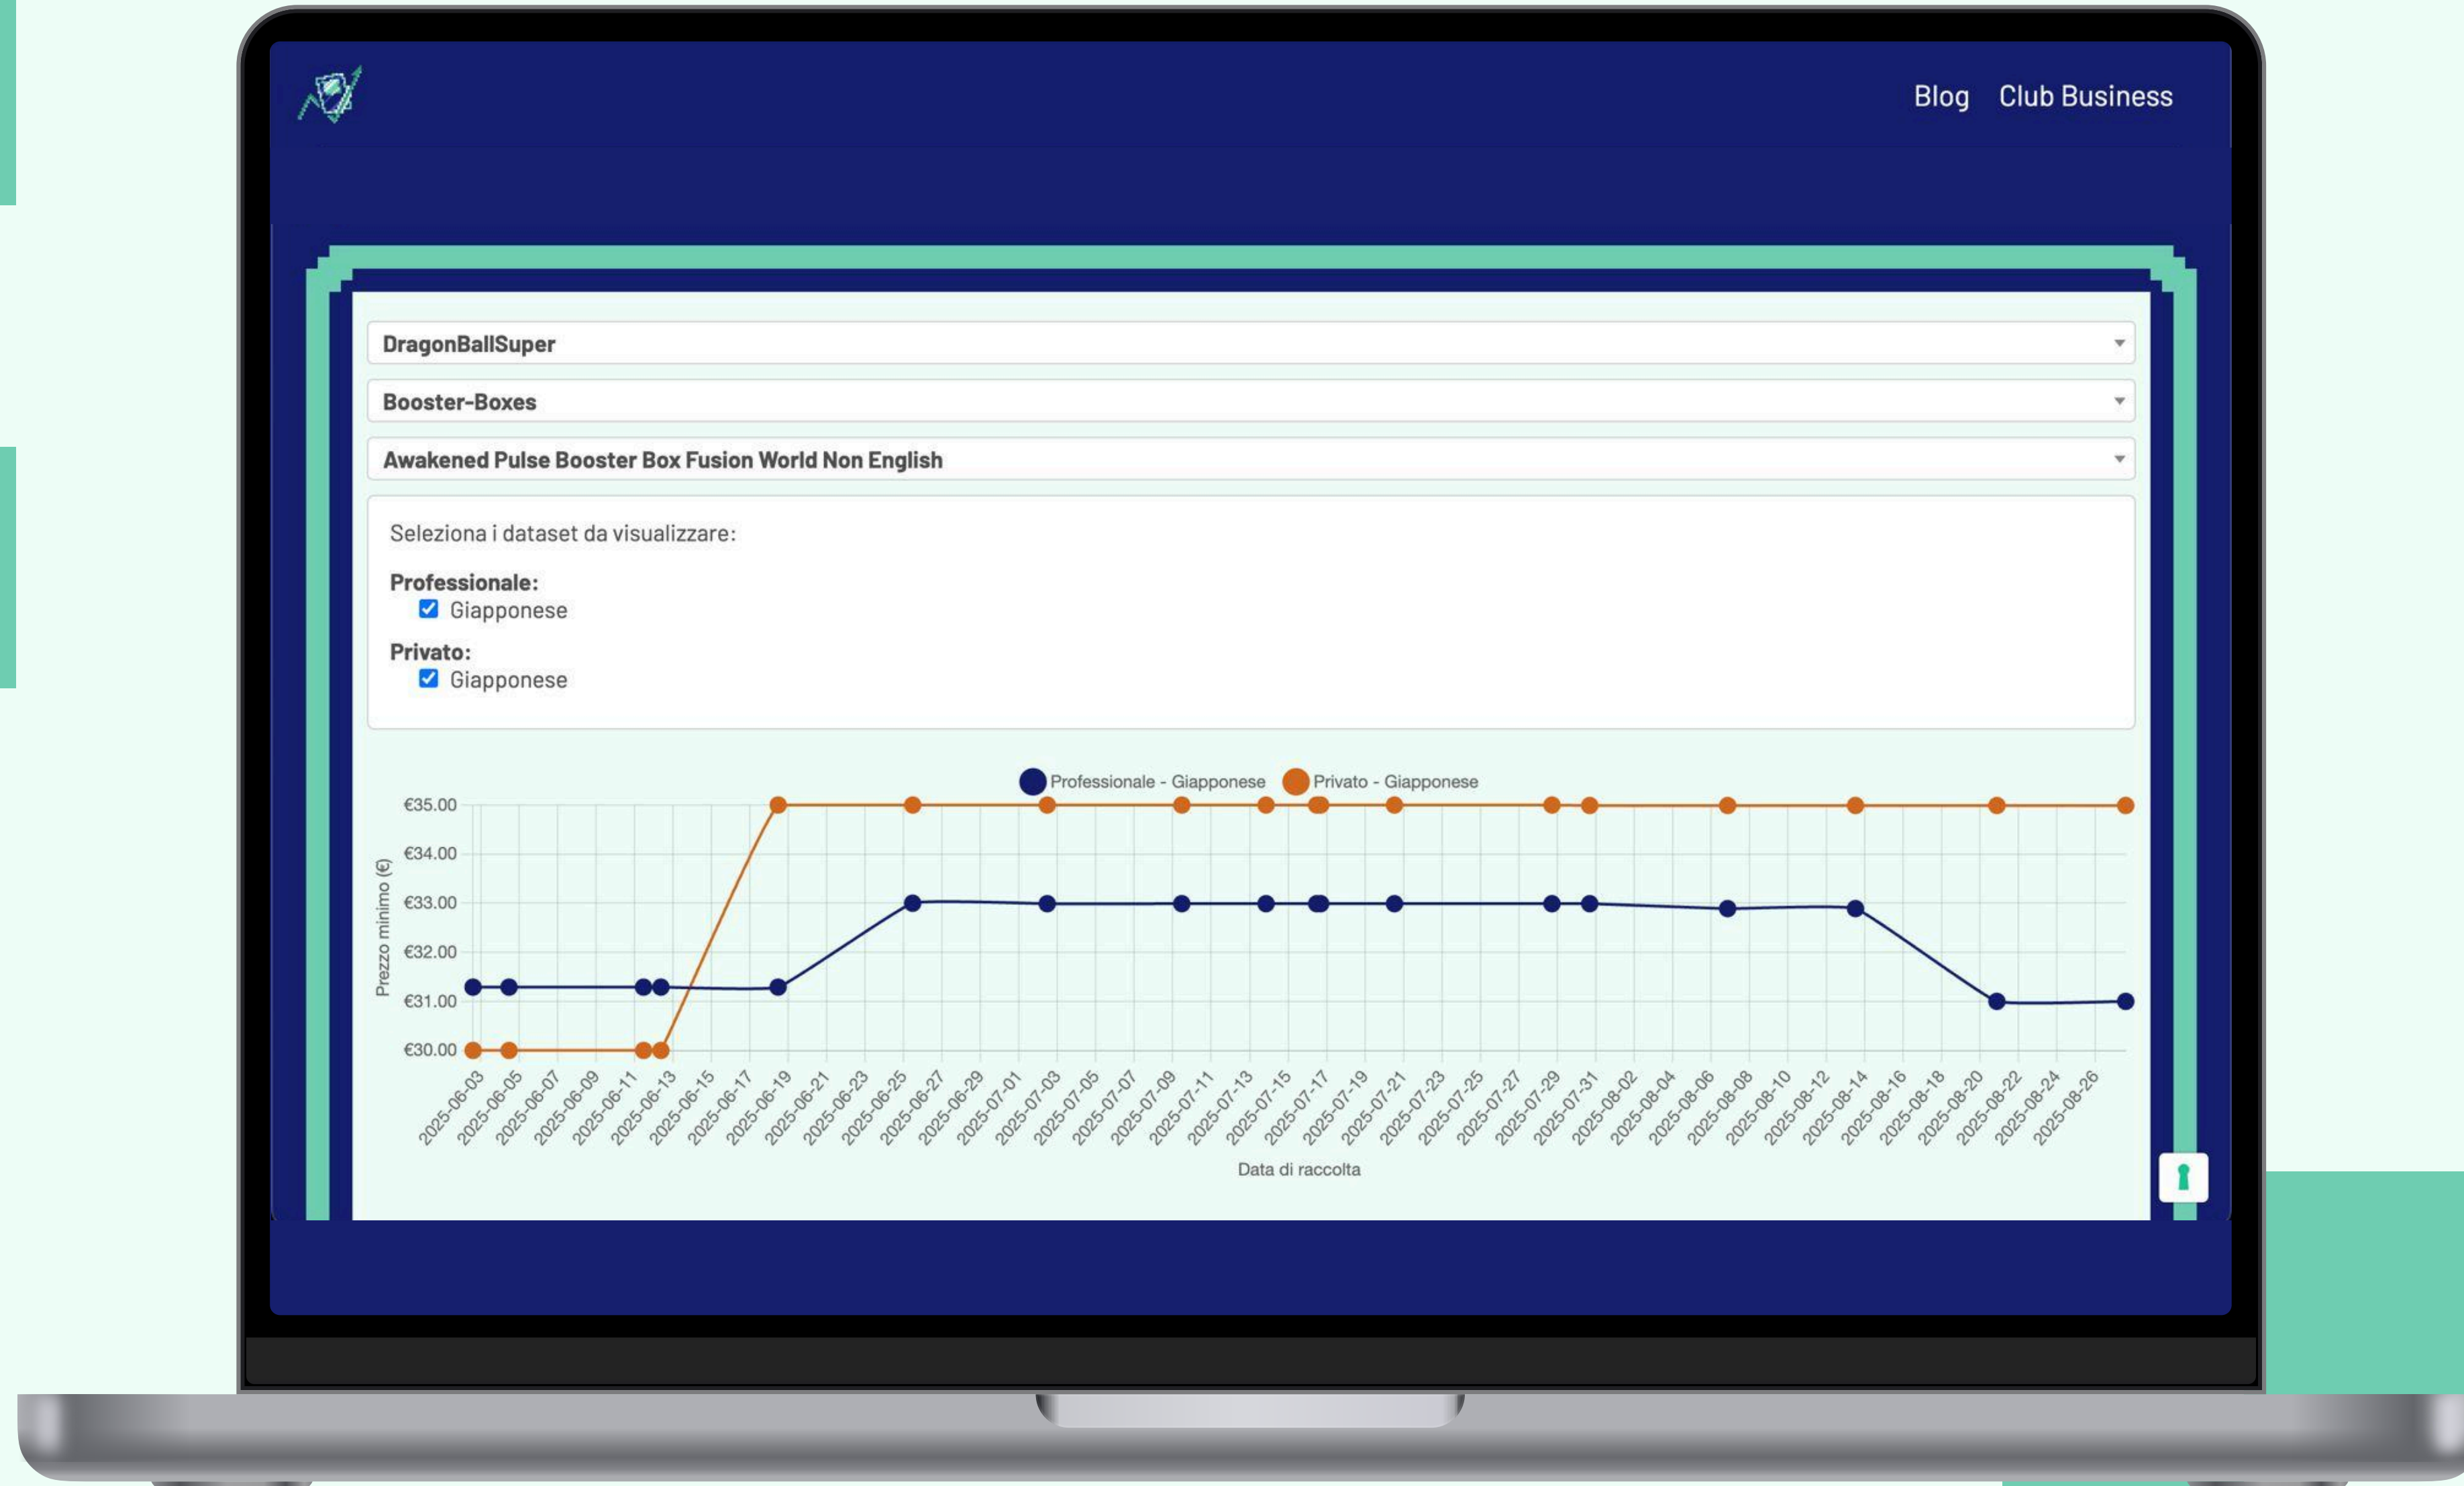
Blog Club Business

DragonBallSuper

Booster-Boxes

Awakened Pulse Booster Box Fusion World Non English

Seleziona i dataset da visualizzare:

Professionale:
Giapponese

Privato:
Giapponese

Professionale - Giapponese Privato - Giapponese

€35.00
€34.00
€33.00
€32.00
€31.00
€30.00

Prezzo minimo (€)

2025-06-03 2025-06-05 2025-06-07 2025-06-09 2025-06-11 2025-06-13 2025-06-15 2025-06-17 2025-06-19 2025-06-21 2025-06-23 2025-06-25 2025-06-27 2025-06-29 2025-07-01 2025-07-03 2025-07-05 2025-07-07 2025-07-09 2025-07-11 2025-07-13 2025-07-15 2025-07-17 2025-07-19 2025-07-21 2025-07-23 2025-07-25 2025-07-27 2025-07-29 2025-07-31 2025-08-02 2025-08-04 2025-08-06 2025-08-08 2025-08-10 2025-08-12 2025-08-14 2025-08-16 2025-08-18 2025-08-20 2025-08-22 2025-08-24 2025-08-26

Data di raccolta